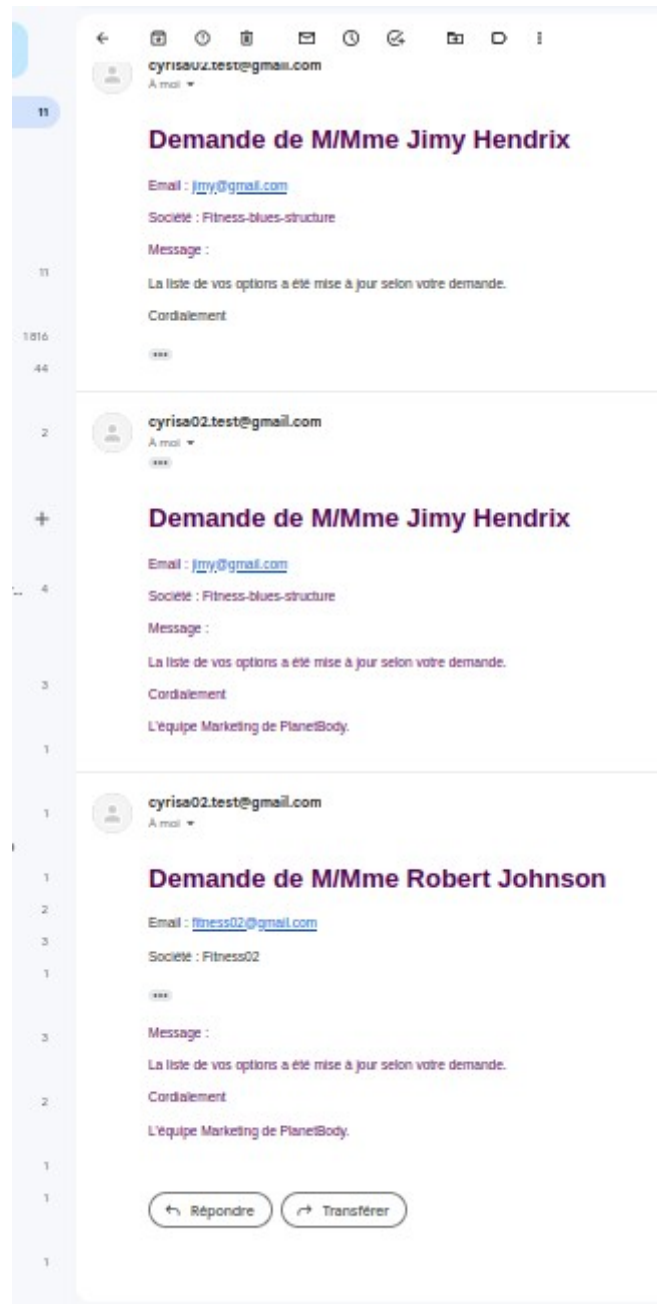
11

11

1816

44

2

4

3

1

1

1

2

3

1

3

2

1

1

1

cyrisa02.test@gmail.com
À moi

Demande de M/Mme Jimy Hendrix

Email : jimy@gmail.com

Société : Fitness-blues-structure

Message :

La liste de vos options a été mise à jour selon votre demande.

Cordialement

cyrisa02.test@gmail.com
À moi

Demande de M/Mme Jimy Hendrix

Email : jimy@gmail.com

Société : Fitness-blues-structure

Message :

La liste de vos options a été mise à jour selon votre demande.

Cordialement

L'équipe Marketing de PlanetBody.

cyrisa02.test@gmail.com
À moi

Demande de M/Mme Robert Johnson

Email : fitness02@gmail.com

Société : Fitness02

Message :

La liste de vos options a été mise à jour selon votre demande.

Cordialement

L'équipe Marketing de PlanetBody.

Répondre

Transférer